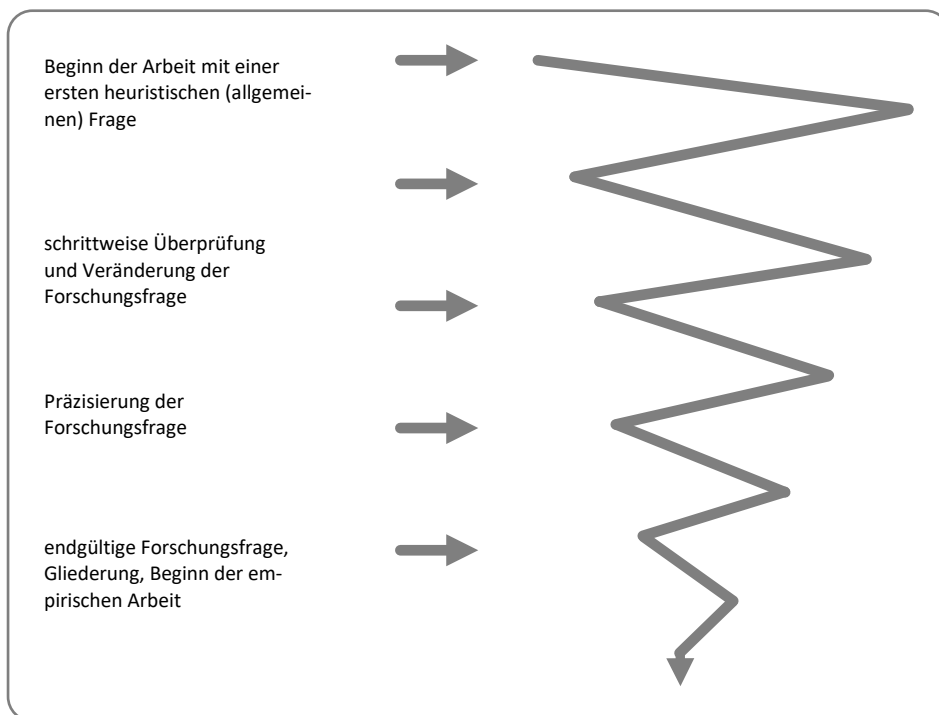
Beginn der Arbeit mit einer ersten heuristischen (allgemeinen) Frage

schrittweise Überprüfung und Veränderung der Forschungsfrage

Präzisierung der Forschungsfrage

endgültige Forschungsfrage, Gliederung, Beginn der empirischen Arbeit